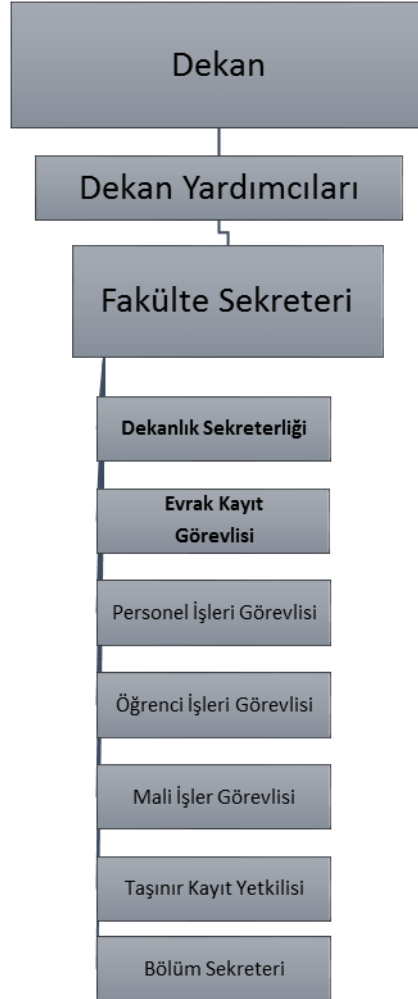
Dekan

Dekan Yardımcıları

Fakülte Sekreteri

Dekanlık Sekreterliği

Evrak Kayıt Görevlisi

Personel İşleri Görevlisi

Öğrenci İşleri Görevlisi

Mali İşler Görevlisi

Taşınır Kayıt Yetkilisi

Bölüm Sekreteri